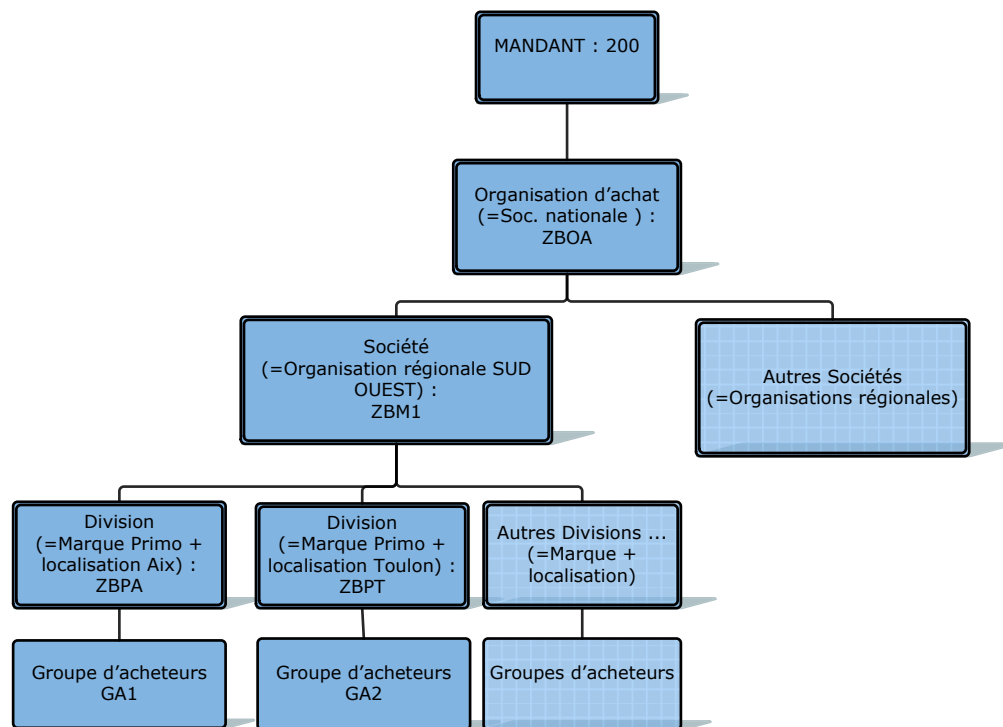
MANDANT : 200

Organisation d’achat (=Soc. nationale ) : ZBOA

Société (=Organisation régionale SUD OUEST) : ZBM1

Autres Sociétés (=Organisations régionales)

Division (=Marque Primo + localisation Aix) : ZBPA

Division (=Marque Primo + localisation Toulon) : ZBPT

Autres Divisions ... (=Marque + localisation)

Groupe d’acheteurs GA1

Groupe d’acheteurs GA2

Groupes d’acheteurs